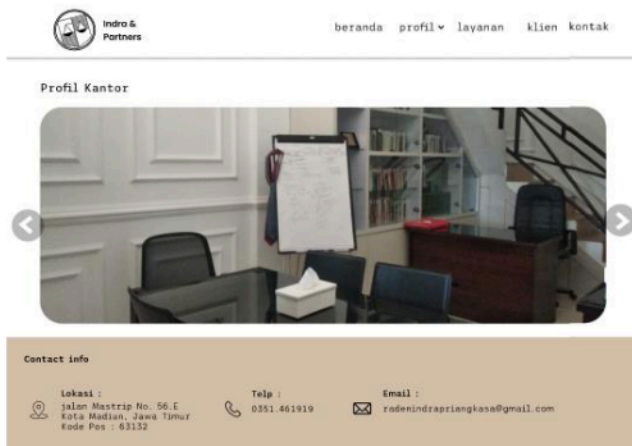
Indra & Partners

beranda profil layanan klien kontak

Profil Kantor

Contact info

Lokasi :
jalan Mastrip No. 56.E
Kota Madiun, Jawa Timur
Kode Pos : 63132

Telp :
0351.461919

Email :
radenindrapriangkasa@gmail.com